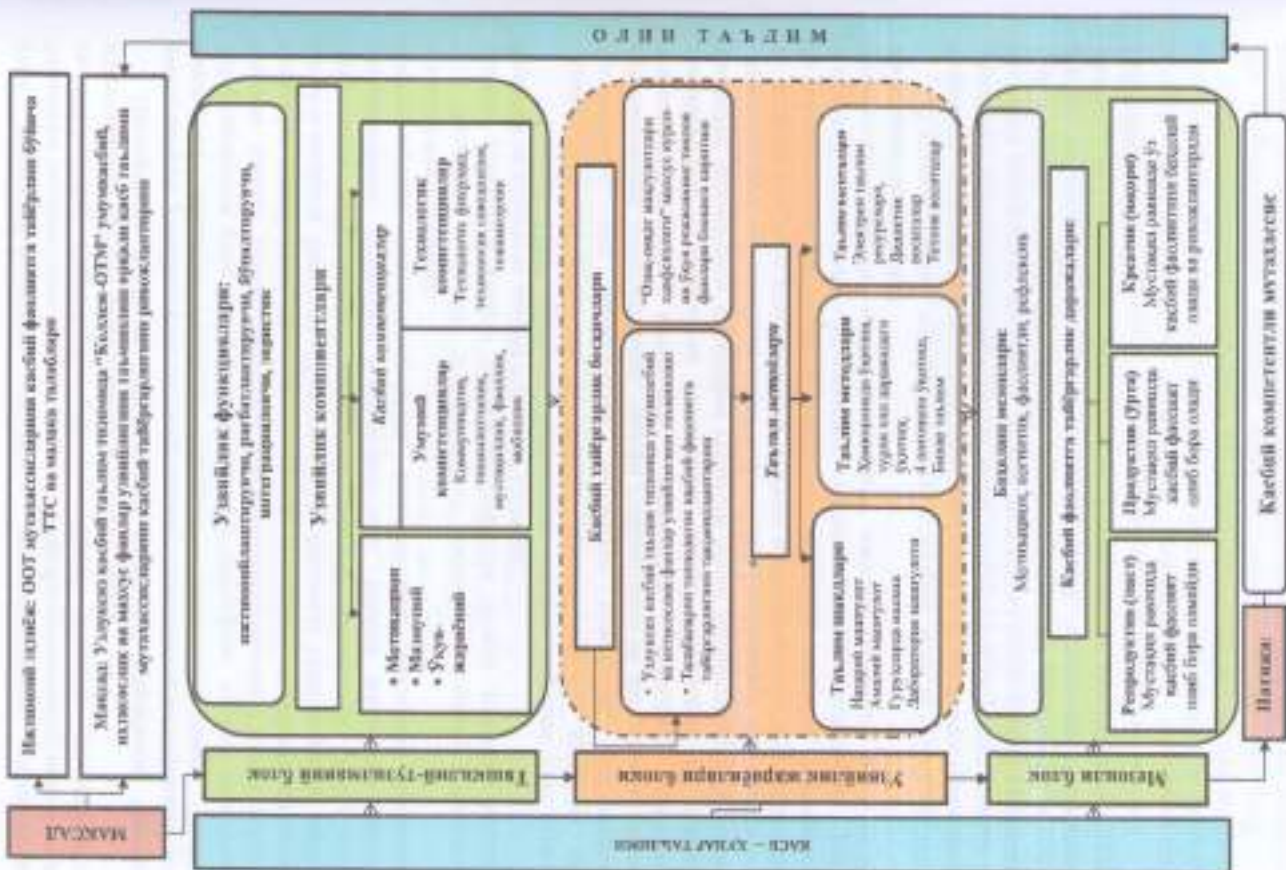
ОЛИЙ ТАЪЛИМ

КАСБ – ҲУНАР ТАЪЛИМИ

МАҚСАД

Ижтимоий эҳтиёж: ООТ мутахассисининг касбий фаолиятга тайёрлаш бўйича ТТС ва малака талаблари

Мақсад: Узлуксиз касбий таълим тизимида "Коллеж-ОТМ" узвийлиги, ихтисослик ва махсус фанлар узвийлиги таълимини орқали касб таълими мутахассисларини касбий тайёргарлигини ривожлантириш

Ташкилий-тузилмавий блок

Узвийлик функциялари: интеграллаштирувчи, рағбатлантирувчи, бўғинлаштирувчи, интеграциялаш, тарбия

Узвийлик компонентлари

Касбий компетенциялар

Умумий компетенциялар Коммуникатив, ташкилотчилик, мустақиллик, фаоллик, мобиллик

Технологик компетенциялар Технологик фикрлаш, техникани саводхонлик, ижодкорлик

• Мотивацион
• Мазмуний
• Ўқув-жараёний

Узвийлик жараёнлари блоки

Касбий тайёргарлик босқичлари

• Узлуксиз касбий таълим тизимида узвийлик ва ихтисослик фанлар узвийлигини таъминлаш
• Талабаларнинг тиббиётда касбий фаолиятга тайёрлигини таъминлаштириш

"Олд-ондат мажмуалари тайёрланган" мавзу ўқув ва бўлиш режалари таълим фанлари бошқача коргатма

Таълим шакллари Назарий машғулот Амалий машғулот Гуруҳларда ишлаш Лаборатория машғулоти

Таълим методлари

Таълим методлари Хамкорликда ўқитиш, тўрт ва кичик гуруҳлар, 4 погонали ўқитиш, Блиц таълим

Таълим воситалари Электрон таълим ресурслари, Дидактик воситалар Техник воситалар

Методик блок

Баҳолаш мезонлари: Мотивацион, когнитив, фаолиятли, рефлексив

Касбий фаолиятга тайёргарлик даражалари

Репродуктив (паст) Мустақил равишда касбий фаолият олиб бора олмайди

Продуктив (ўрта) Мустақил равишда касбий фаолият олиб бора олади

Креатив (юқори) Мустақил равишда ўз касбий фаолиятини бошқара олади ва ривожлантиради

Натижа

Касбий компетентли мутахассис